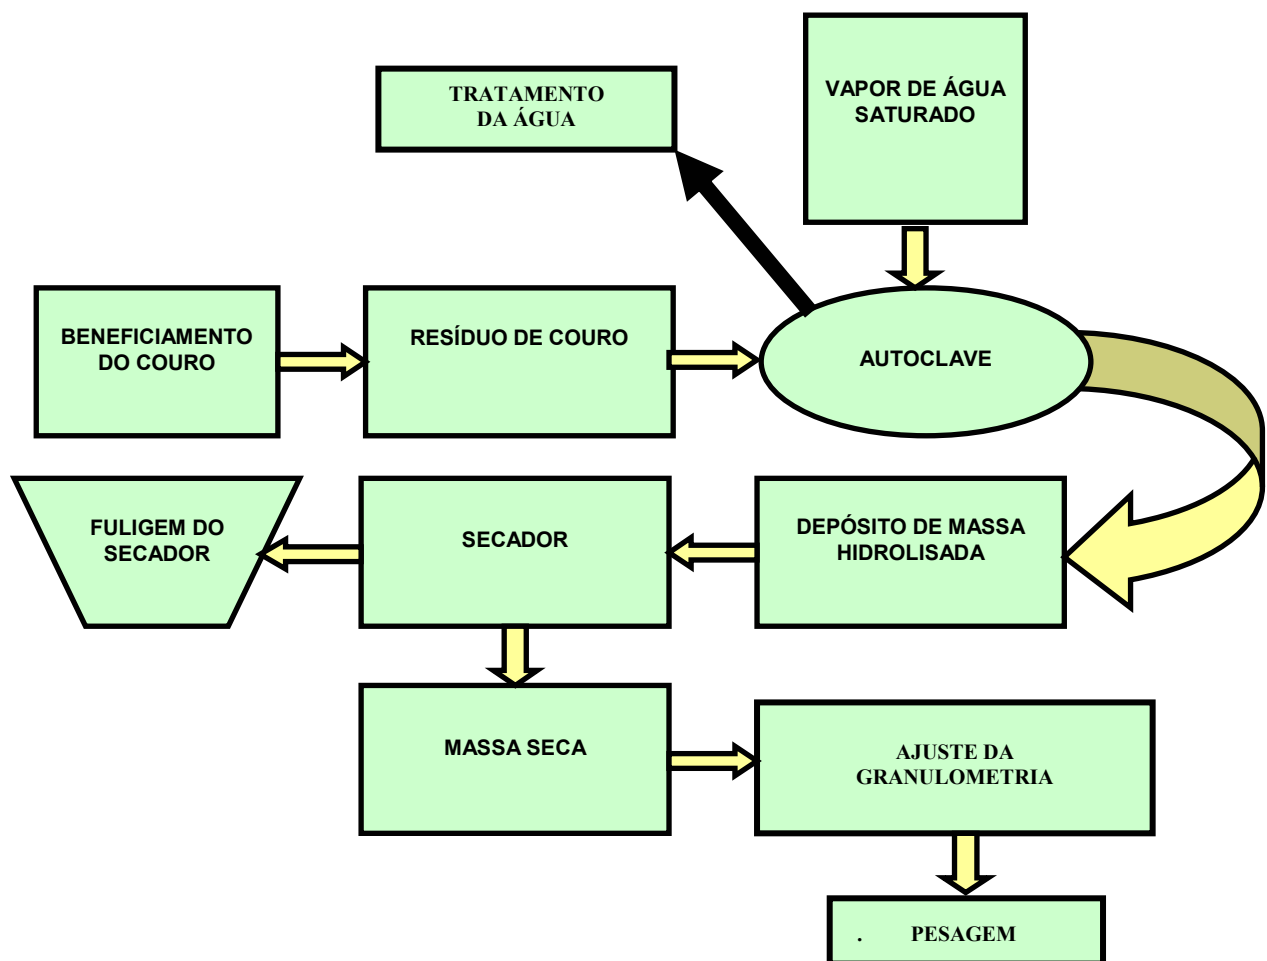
TRATAMENTO DA ÁGUA

VAPOR DE ÁGUA SATURADO

BENEFICIAMENTO DO COURO

RESÍDUO DE COURO

AUTOCLAVE

FULIGEM DO SECADOR

SECADOR

DEPÓSITO DE MASSA HIDROLISADA

MASSA SECA

AJUSTE DA GRANULOMETRIA

. PESAGEM